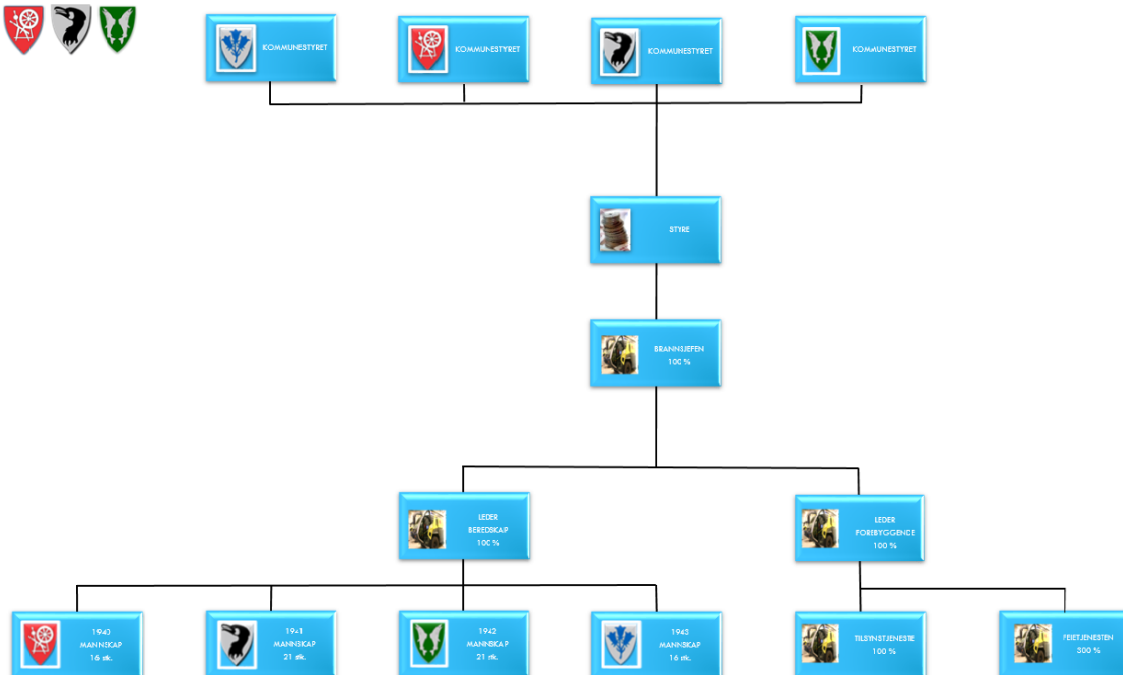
KOMMUNESTYRET

KOMMUNESTYRET

KOMMUNESTYRET

KOMMUNESTYRET

STYRE

BRANNSJEFEN
100 %

LEDER
BEREDSKAP
100 %

LEDER
FOREBYGGENDE
100 %

1943
MANNSKAP
16 stk.

1941
MANNSKAP
21 stk.

1942
MANNSKAP
21 stk.

1943
MANNSKAP
16 stk.

TILSYNSTJENESTE
100 %

FEIETJENESTEN
500 %